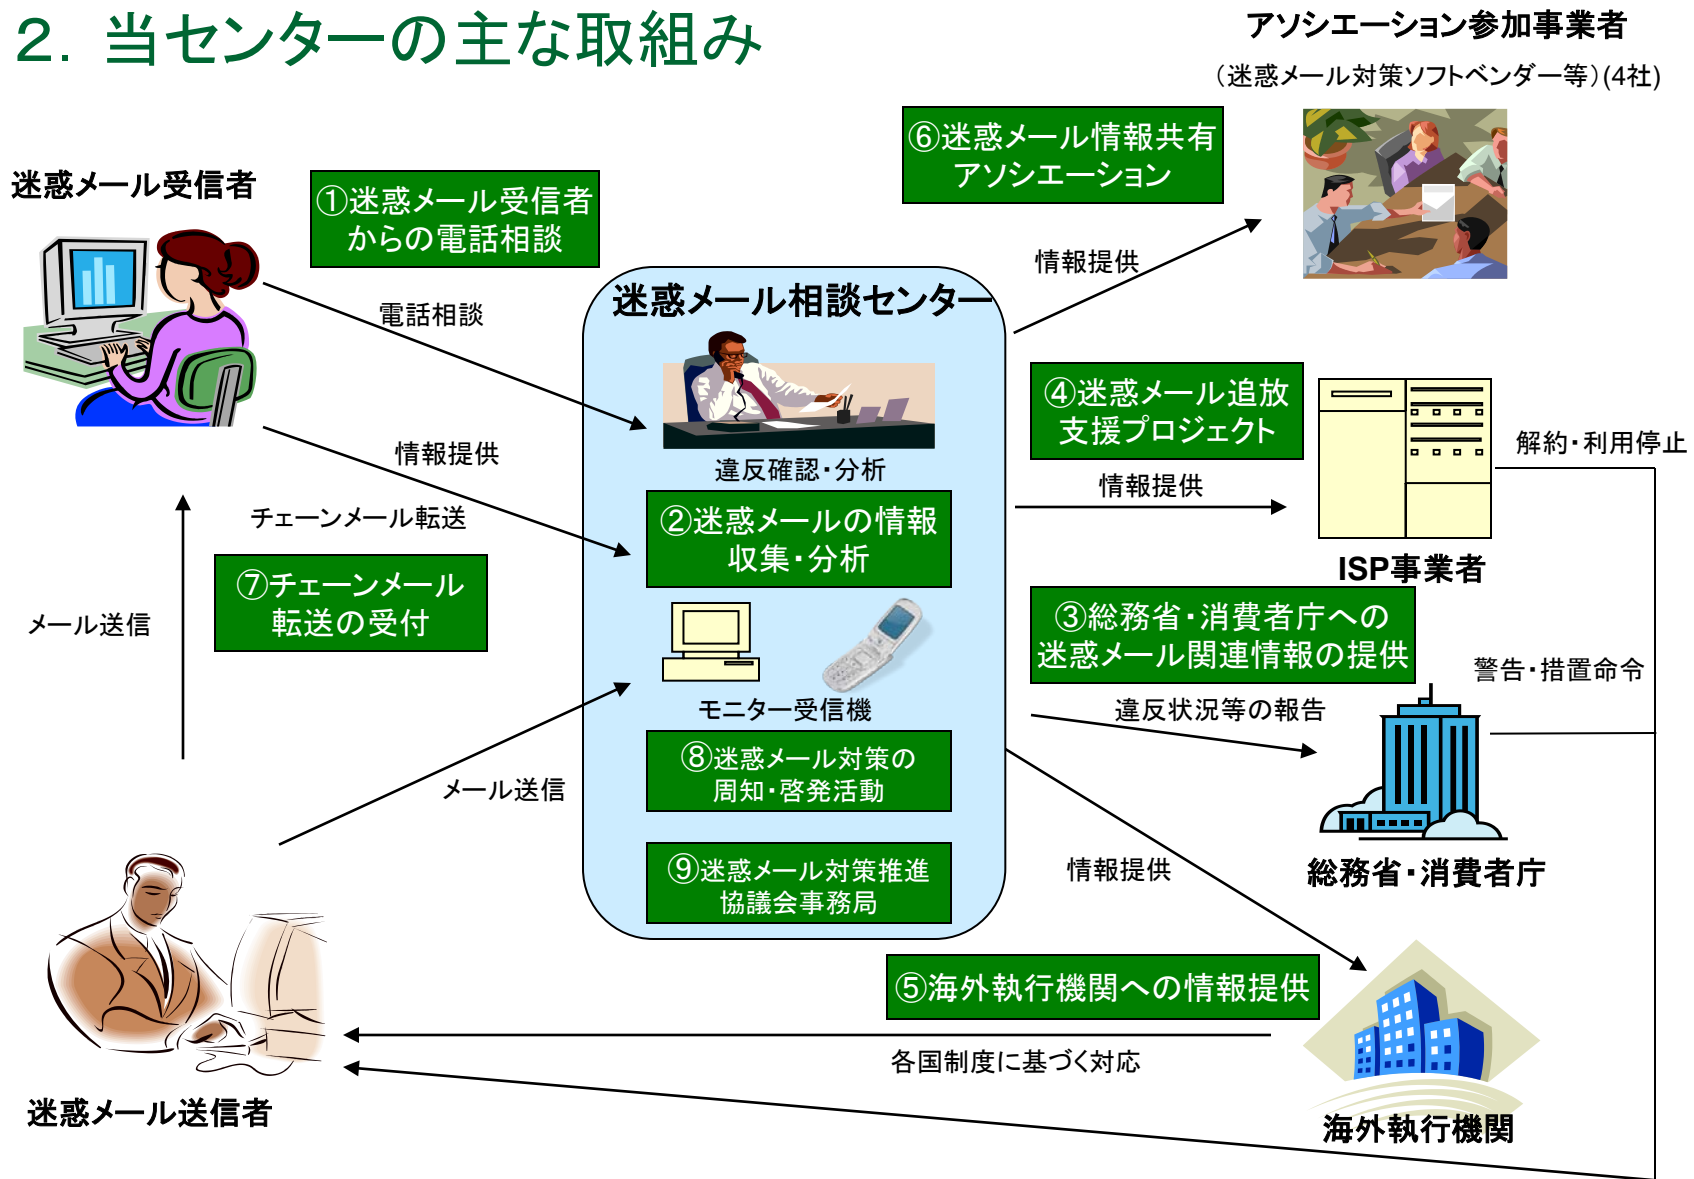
2. 当センターの主な取組み

アソシエーション参加事業者
(迷惑メール対策ソフトベンダー等)(4社)

⑥迷惑メール情報共有アソシエーション

迷惑メール受信者

①迷惑メール受信者からの電話相談

電話相談

情報提供

迷惑メール相談センター

違反確認・分析

情報提供

チェーンメール転送

②迷惑メールの情報収集・分析

④迷惑メール追放支援プロジェクト

情報提供

解約・利用停止

ISP事業者

メール送信

⑦チェーンメール転送の受付

モニター受信機

③総務省・消費者庁への迷惑メール関連情報の提供

警告・措置命令

違反状況等の報告

メール送信

⑧迷惑メール対策の周知・啓発活動

⑨迷惑メール対策推進協議会事務局

情報提供

総務省・消費者庁

⑤海外執行機関への情報提供

各国制度に基づく対応

迷惑メール送信者

海外執行機関